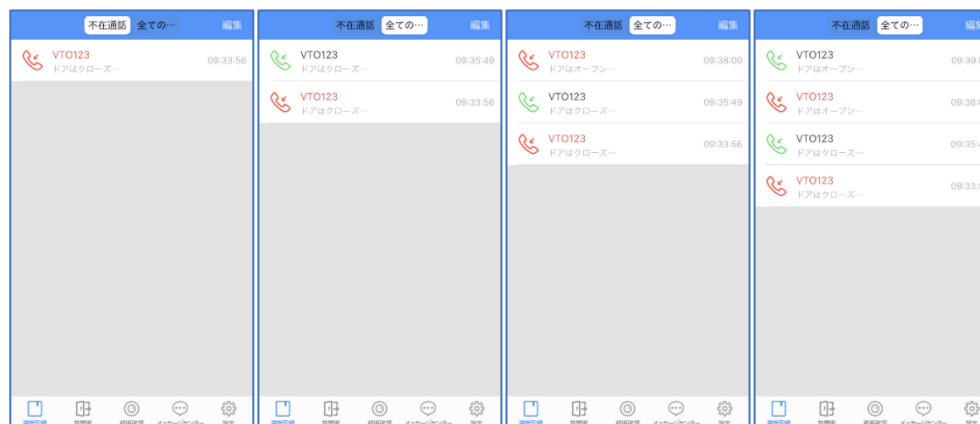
不在通話 全ての… 編集

VTO123
ドアはクローズ… 09:33:56

不在通話 全ての… 編集

VTO123
ドアはクローズ… 09:35:49

VTO123
ドアはクローズ… 09:33:56

不在通話 全ての… 編集

VTO123
ドアはオープン… 09:38:00

VTO123
ドアはクローズ… 09:35:49

VTO123
ドアはクローズ… 09:33:56

不在通話 全ての… 編集

VTO123
ドアはオープン… 09:3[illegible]

VTO123
ドアはオープン… 09:38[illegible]

VTO123
ドアはクローズ… 09:35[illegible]

VTO123
ドアはクローズ… 09:33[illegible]